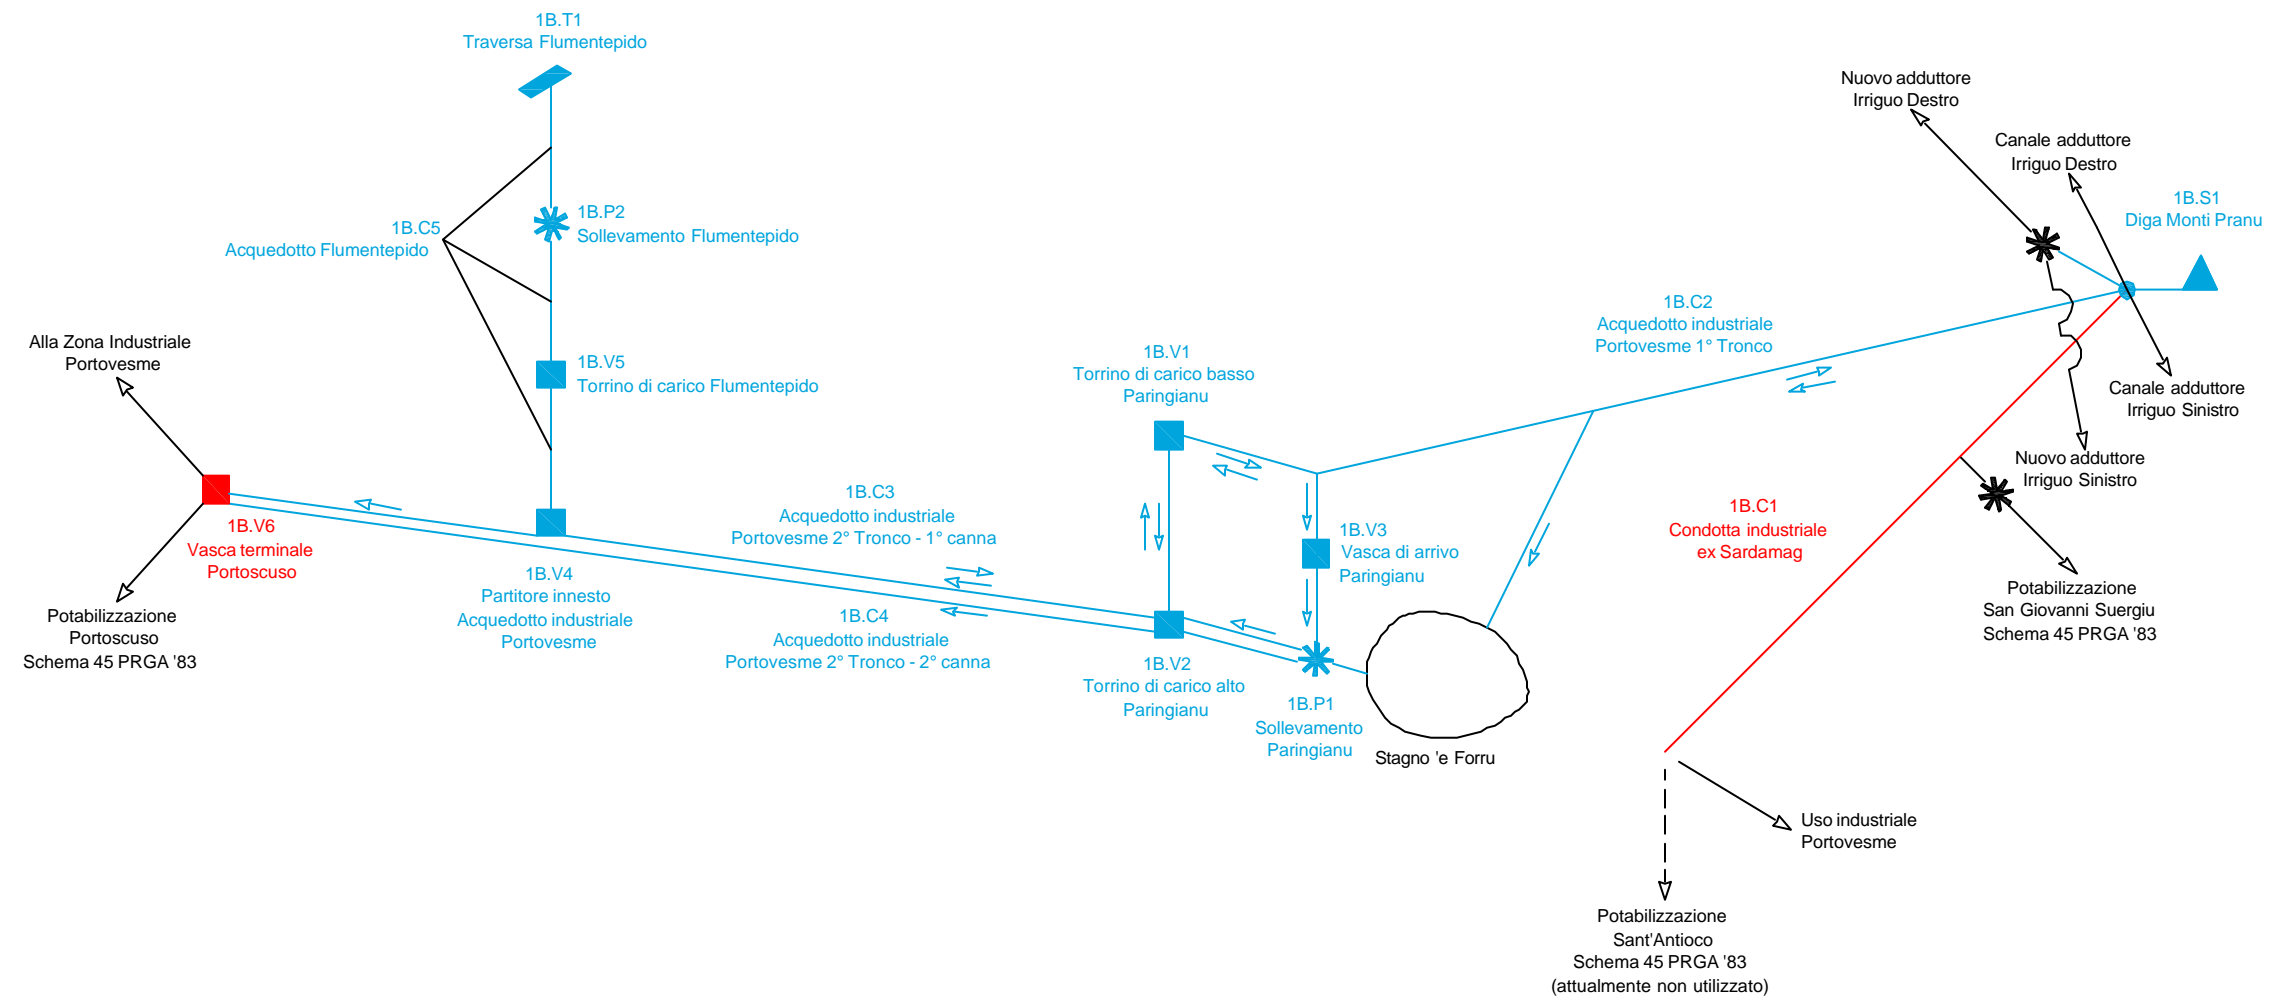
1B.T1
Traversa Flumentepido

Nuovo adduttore
Irriguo Destro

Canale adduttore
Irriguo Destro

1B.S1
Diga Monti Pranu

1B.P2
Sollevamento Flumentepido

1B.C5
Acquedotto Flumentepido

1B.C2
Acquedotto industriale
Portovesme 1° Tronco

Alla Zona Industriale
Portovesme

1B.V5
Torrino di carico Flumentepido

1B.V1
Torrino di carico basso
Paringianu

Canale adduttore
Irriguo Sinistro

Nuovo adduttore
Irriguo Sinistro

1B.C3
Acquedotto industriale
Portovesme 2° Tronco - 1° canna

1B.V6
Vasca terminale
Portoscuso

1B.V3
Vasca di arrivo
Paringianu

1B.C1
Condotta industriale
ex Sardamag

1B.V4
Partitore innesto
Acquedotto industriale
Portovesme

Potabilizzazione
Portoscuso
Schema 45 PRGA '83

1B.C4
Acquedotto industriale
Portovesme 2° Tronco - 2° canna

Potabilizzazione
San Giovanni Suergiu
Schema 45 PRGA '83

1B.V2
Torrino di carico alto
Paringianu

1B.P1
Sollevamento
Paringianu

Stagno 'e Forru

Uso industriale
Portovesme

Potabilizzazione
Sant'Antioco
Schema 45 PRGA '83
(attualmente non utilizzato)